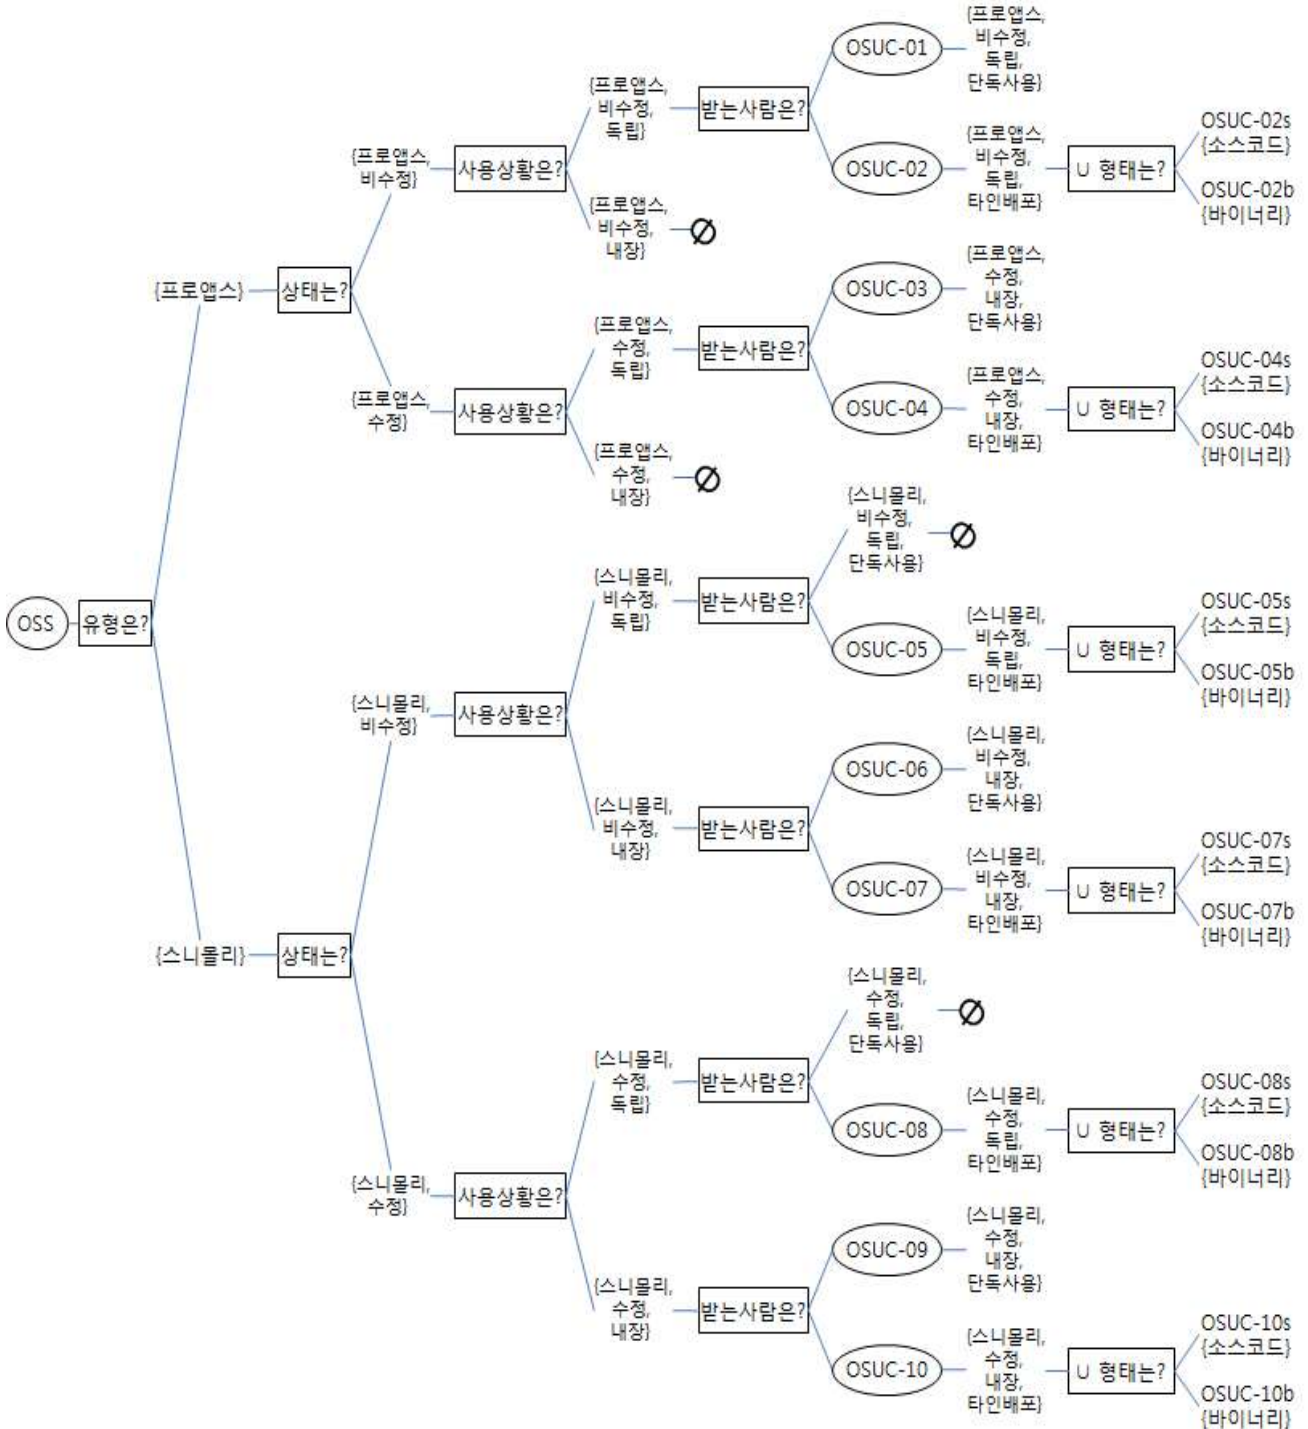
OSS
유형은?

{프로앱스}
상태는?

{프로앱스, 비수정}
사용상황은?

{프로앱스, 비수정, 독립}
받는사람은?
OSUC-01
{프로앱스, 비수정, 독립, 단독사용}
OSUC-02
{프로앱스, 비수정, 독립, 타인배포}
∪ 형태는?
OSUC-02s {소스코드}
OSUC-02b {바이너리}

{프로앱스, 비수정, 내장}
$\emptyset$

{프로앱스, 수정}
사용상황은?

{프로앱스, 수정, 독립}
받는사람은?
OSUC-03
{프로앱스, 수정, 내장, 단독사용}
OSUC-04
{프로앱스, 수정, 내장, 타인배포}
∪ 형태는?
OSUC-04s {소스코드}
OSUC-04b {바이너리}

{프로앱스, 수정, 내장}
$\emptyset$

{스니몰리}
상태는?

{스니몰리, 비수정}
사용상황은?

{스니몰리, 비수정, 독립}
받는사람은?
{스니몰리, 비수정, 독립, 단독사용}
$\emptyset$
OSUC-05
{스니몰리, 비수정, 독립, 타인배포}
∪ 형태는?
OSUC-05s {소스코드}
OSUC-05b {바이너리}

{스니몰리, 비수정, 내장}
받는사람은?
OSUC-06
{스니몰리, 비수정, 내장, 단독사용}
OSUC-07
{스니몰리, 비수정, 내장, 타인배포}
∪ 형태는?
OSUC-07s {소스코드}
OSUC-07b {바이너리}

{스니몰리, 수정}
사용상황은?

{스니몰리, 수정, 독립}
받는사람은?
{스니몰리, 수정, 독립, 단독사용}
$\emptyset$
OSUC-08
{스니몰리, 수정, 독립, 타인배포}
∪ 형태는?
OSUC-08s {소스코드}
OSUC-08b {바이너리}

{스니몰리, 수정, 내장}
받는사람은?
OSUC-09
{스니몰리, 수정, 내장, 단독사용}
OSUC-10
{스니몰리, 수정, 내장, 타인배포}
∪ 형태는?
OSUC-10s {소스코드}
OSUC-10b {바이너리}